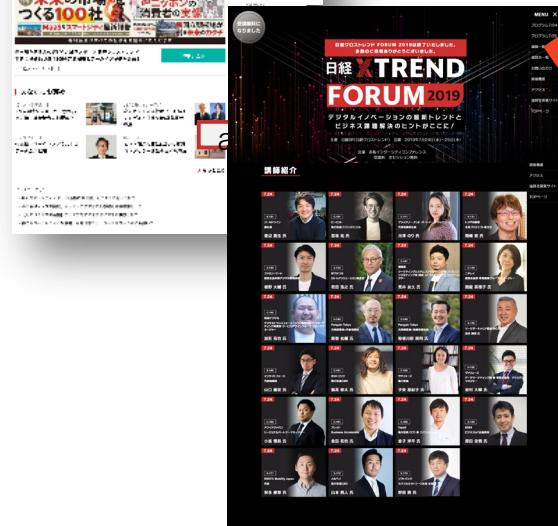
未来の市場をつくる100社

盛況御礼に なりました

日経クロストレンド FORUM 2019は終了いたしました。 多数のご来場ありがとうございました。

日経 X TREND FORUM 2019

デジタルイノベーションの最新トレンドと ビジネス課題解決のヒントがここに

講師紹介

MENU ×

7.24

7.25